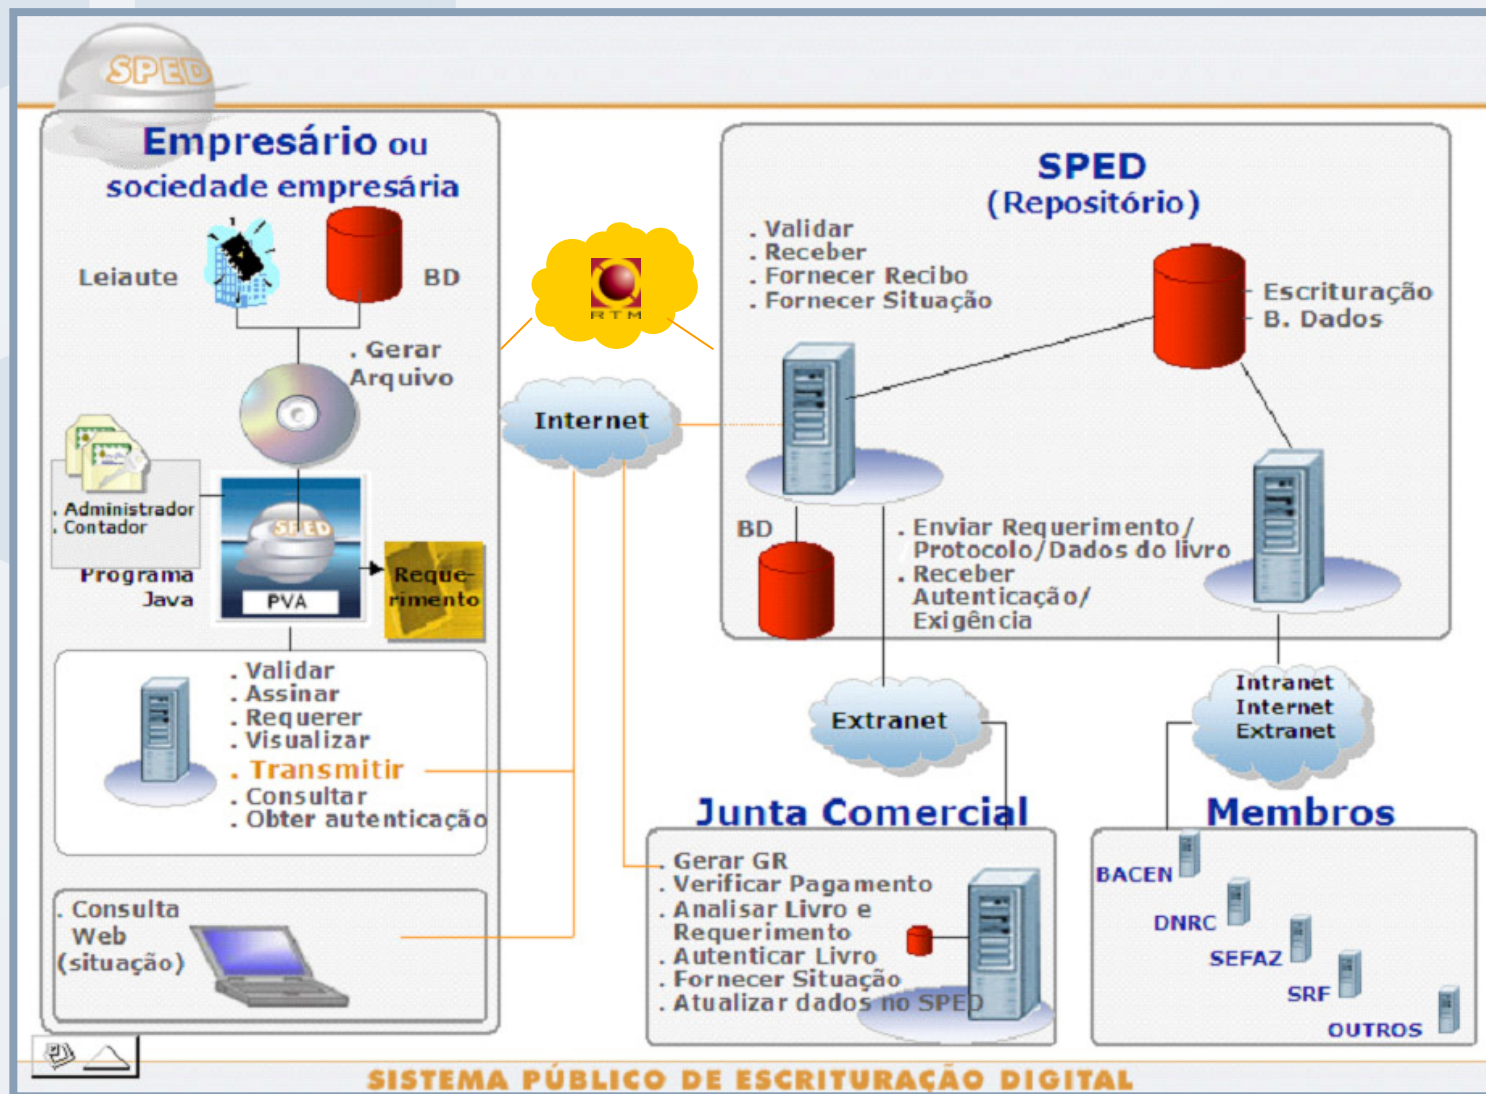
SPED

Empresário ou sociedade empresária

Leiaute

BD

. Gerar Arquivo

. Administrador
. Contador

Programa Java

SPED

PVA

Requerimento

. Validar
. Assinar
. Requerer
. Visualizar
. Transmitir
. Consultar
. Obter autenticação

. Consulta Web (situação)

RTM

Internet

SPED
(Repositório)

. Validar
. Receber
. Fornecer Recibo
. Fornecer Situação

Escrituração
B. Dados

BD

. Enviar Requerimento/ Protocolo/Dados do livro
. Receber Autenticação/ Exigência

Extranet

Intranet
Internet
Extranet

Junta Comercial

. Gerar GR
. Verificar Pagamento
. Analisar Livro e Requerimento
. Autenticar Livro
. Fornecer Situação
. Atualizar dados no SPED

Membros

BACEN
DNRC
SEFAZ
SRF
OUTROS

SISTEMA PÚBLICO DE ESCRITURAÇÃO DIGITAL